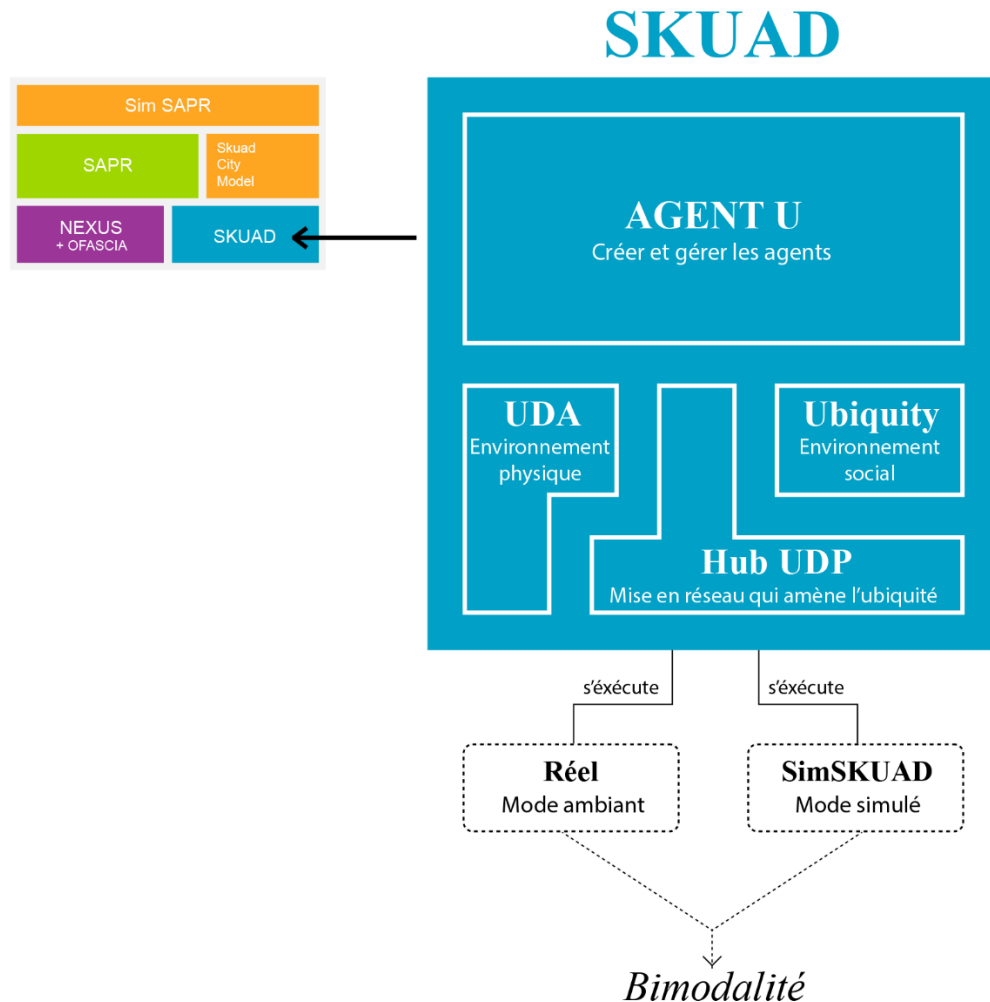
Sim SAPR

SAPR

Skuad City Model

NEXUS + OFASCIA

SKUAD

SKUAD

AGENT U
Créer et gérer les agents

UDA
Environnement physique

Ubiquity
Environnement social

Hub UDP
Mise en réseau qui amène l'ubiquité

s'éxécute

s'éxécute

Réel
Mode ambiant

SimSKUAD
Mode simulé

Bimodalité